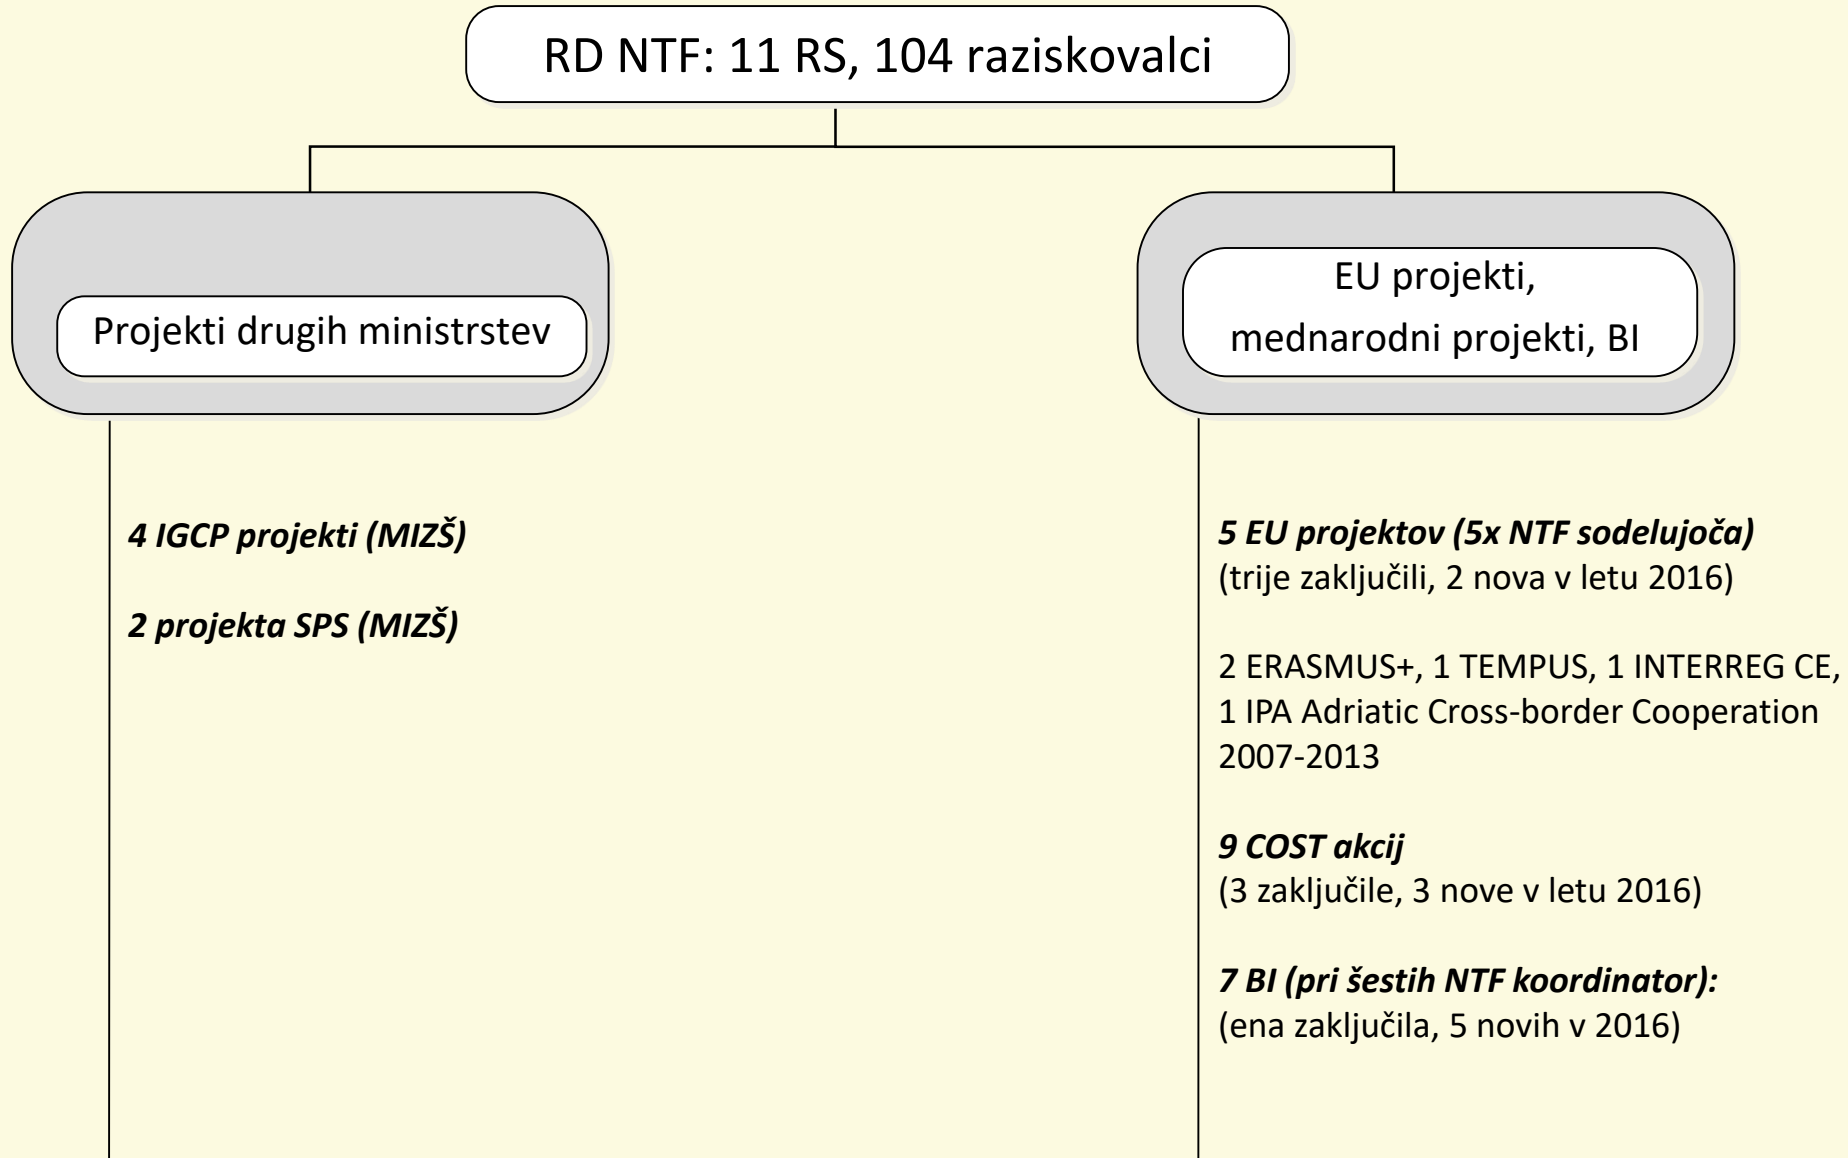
RD NTF: 11 RS, 104 raziskovalci

Projekti drugih ministrstev

*4 IGCP projekti (MIZŠ)*

*2 projekta SPS (MIZŠ)*

EU projekti, mednarodni projekti, BI

***5 EU projektov (5x NTF sodelujoča)***
(trije zaključili, 2 nova v letu 2016)

2 ERASMUS+, 1 TEMPUS, 1 INTERREG CE, 1 IPA Adriatic Cross-border Cooperation 2007-2013

***9 COST akcij***
(3 zaključile, 3 nove v letu 2016)

***7 BI (pri šestih NTF koordinator):***
(ena zaključila, 5 novih v 2016)